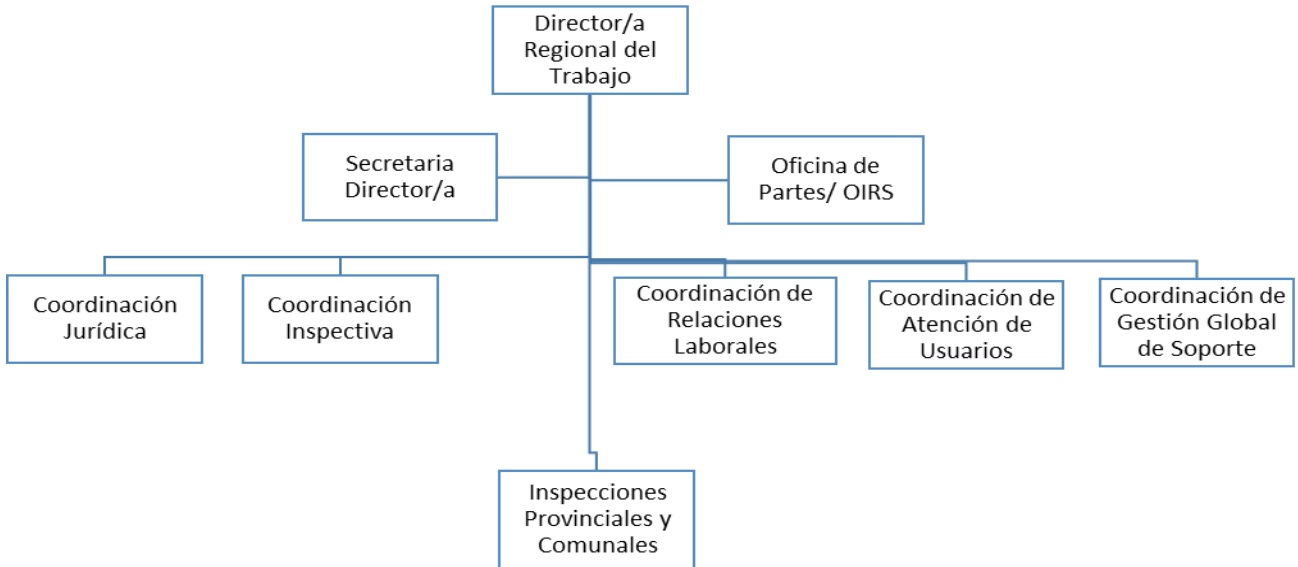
Director/a Regional del Trabajo

Secretaria Director/a

Oficina de Partes/ OIRS

Coordinación Jurídica

Coordinación Inspectiva

Coordinación de Relaciones Laborales

Coordinación de Atención de Usuarios

Coordinación de Gestión Global de Soporte

Inspecciones Provinciales y Comunales